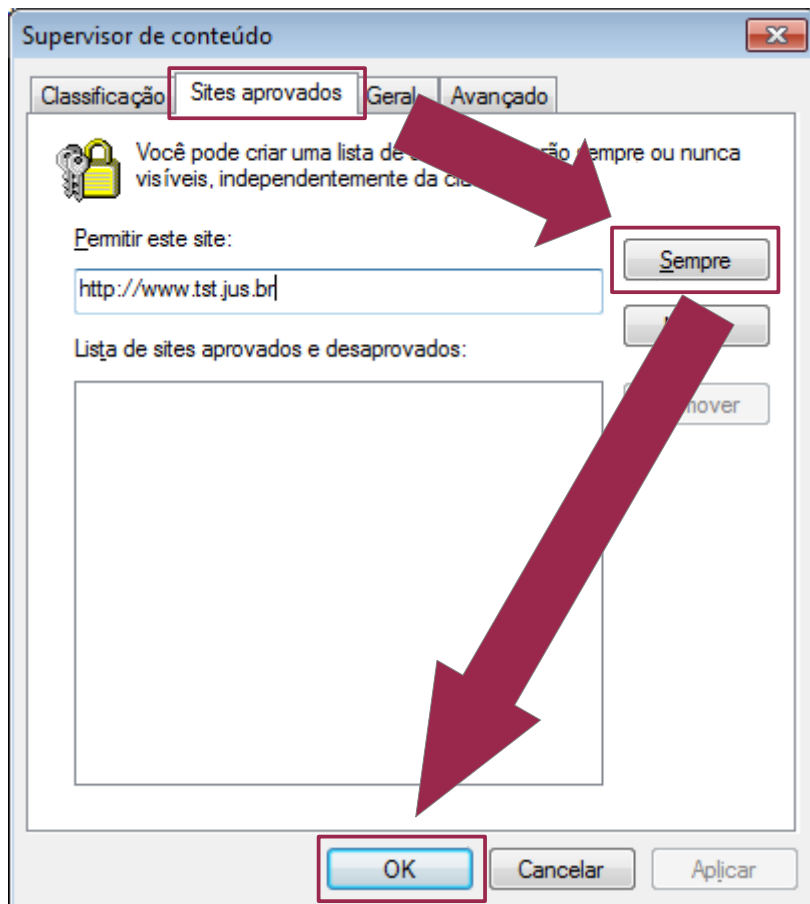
Supervisor de conteúdo

Classificação | Sites aprovados | Geral | Avançado

Você pode criar uma lista de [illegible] ão sempre ou nunca visíveis, independentemente da cla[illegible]

Permitir este site:

http://www.tst.jus.br

Sempre

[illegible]

Lista de sites aprovados e desaprovados:

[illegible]mover

OK

Cancelar

Aplicar